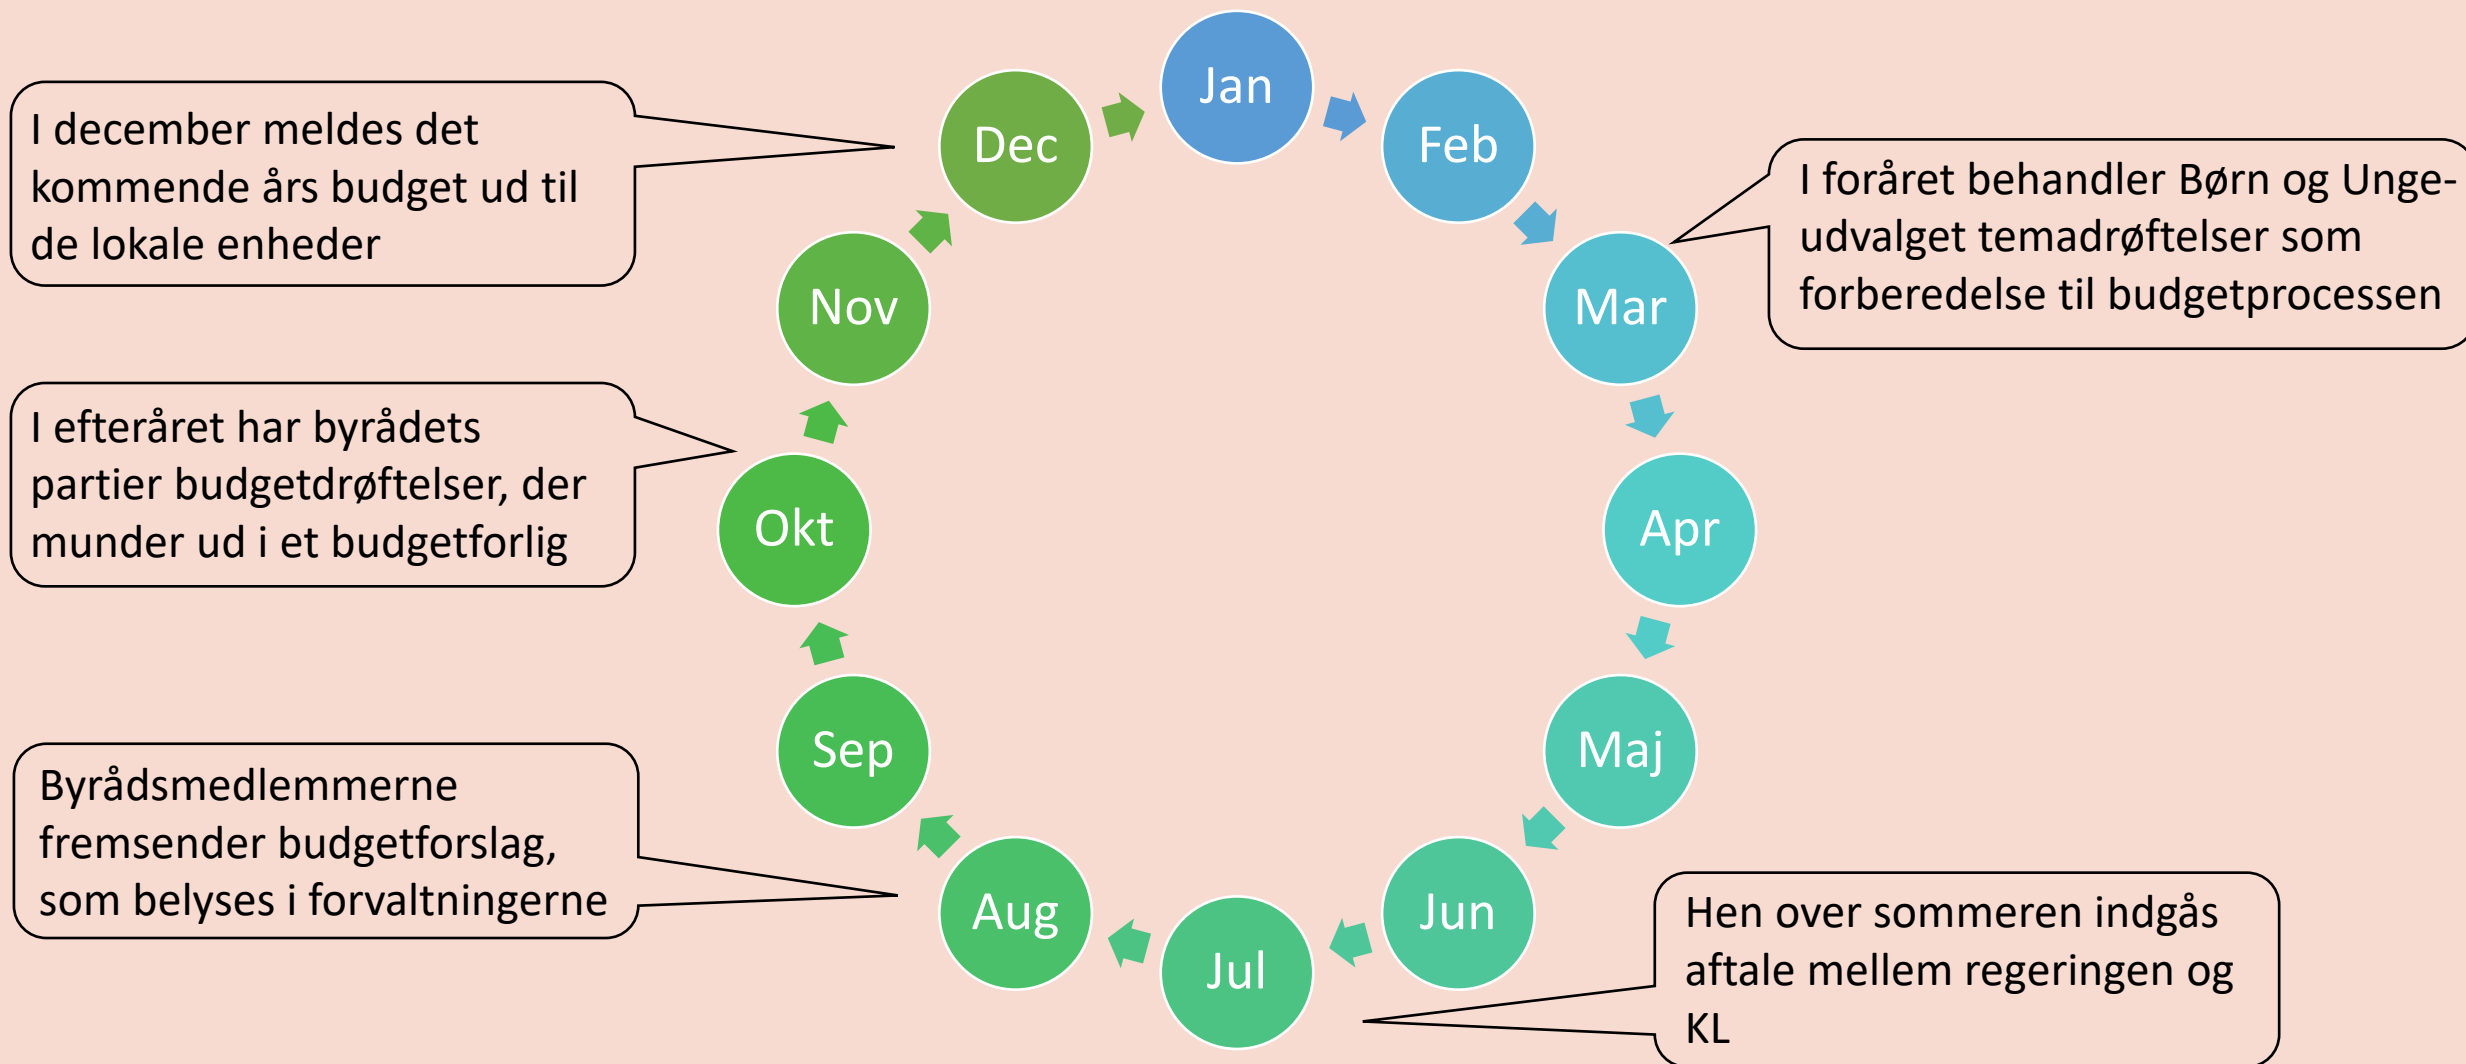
I december meldes det kommende års budget ud til de lokale enheder

Jan

Feb

I foråret behandler Børn og Unge-udvalget temadrøftelser som forberedelse til budgetprocessen

Dec

Nov

Mar

I efteråret har byrådets partier budgetdrøftelser, der munder ud i et budgetforlig

Okt

Apr

Sep

Maj

Byrådsmedlemmerne fremsender budgetforslag, som belyses i forvaltningerne

Aug

Jun

Jul

Hen over sommeren indgås aftale mellem regeringen og KL